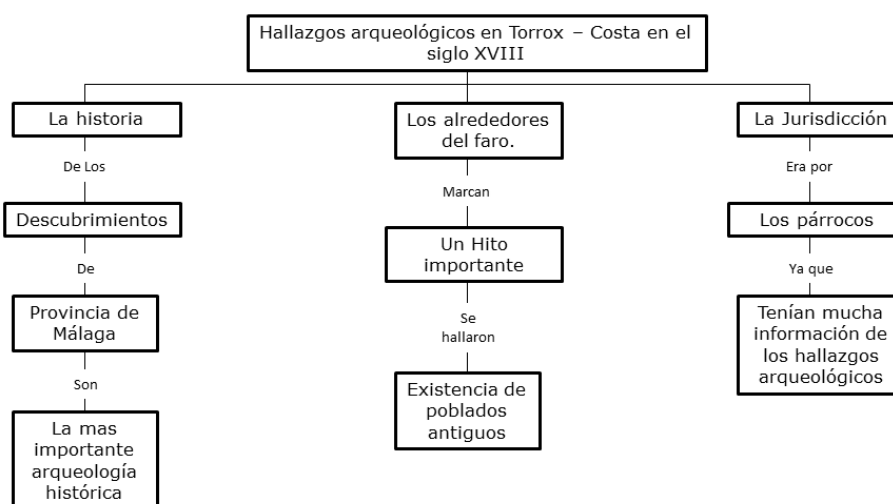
Hallazgos arqueológicos en Torrox – Costa en el siglo XVIII

La historia

De Los

Descubrimientos

De

Provincia de Málaga

Son

La mas importante arqueología histórica

Los alrededores del faro.

Marcan

Un Hito importante

Se hallaron

Existencia de poblados antiguos

La Jurisdicción

Era por

Los párrocos

Ya que

Tenían mucha información de los hallazgos arqueológicos